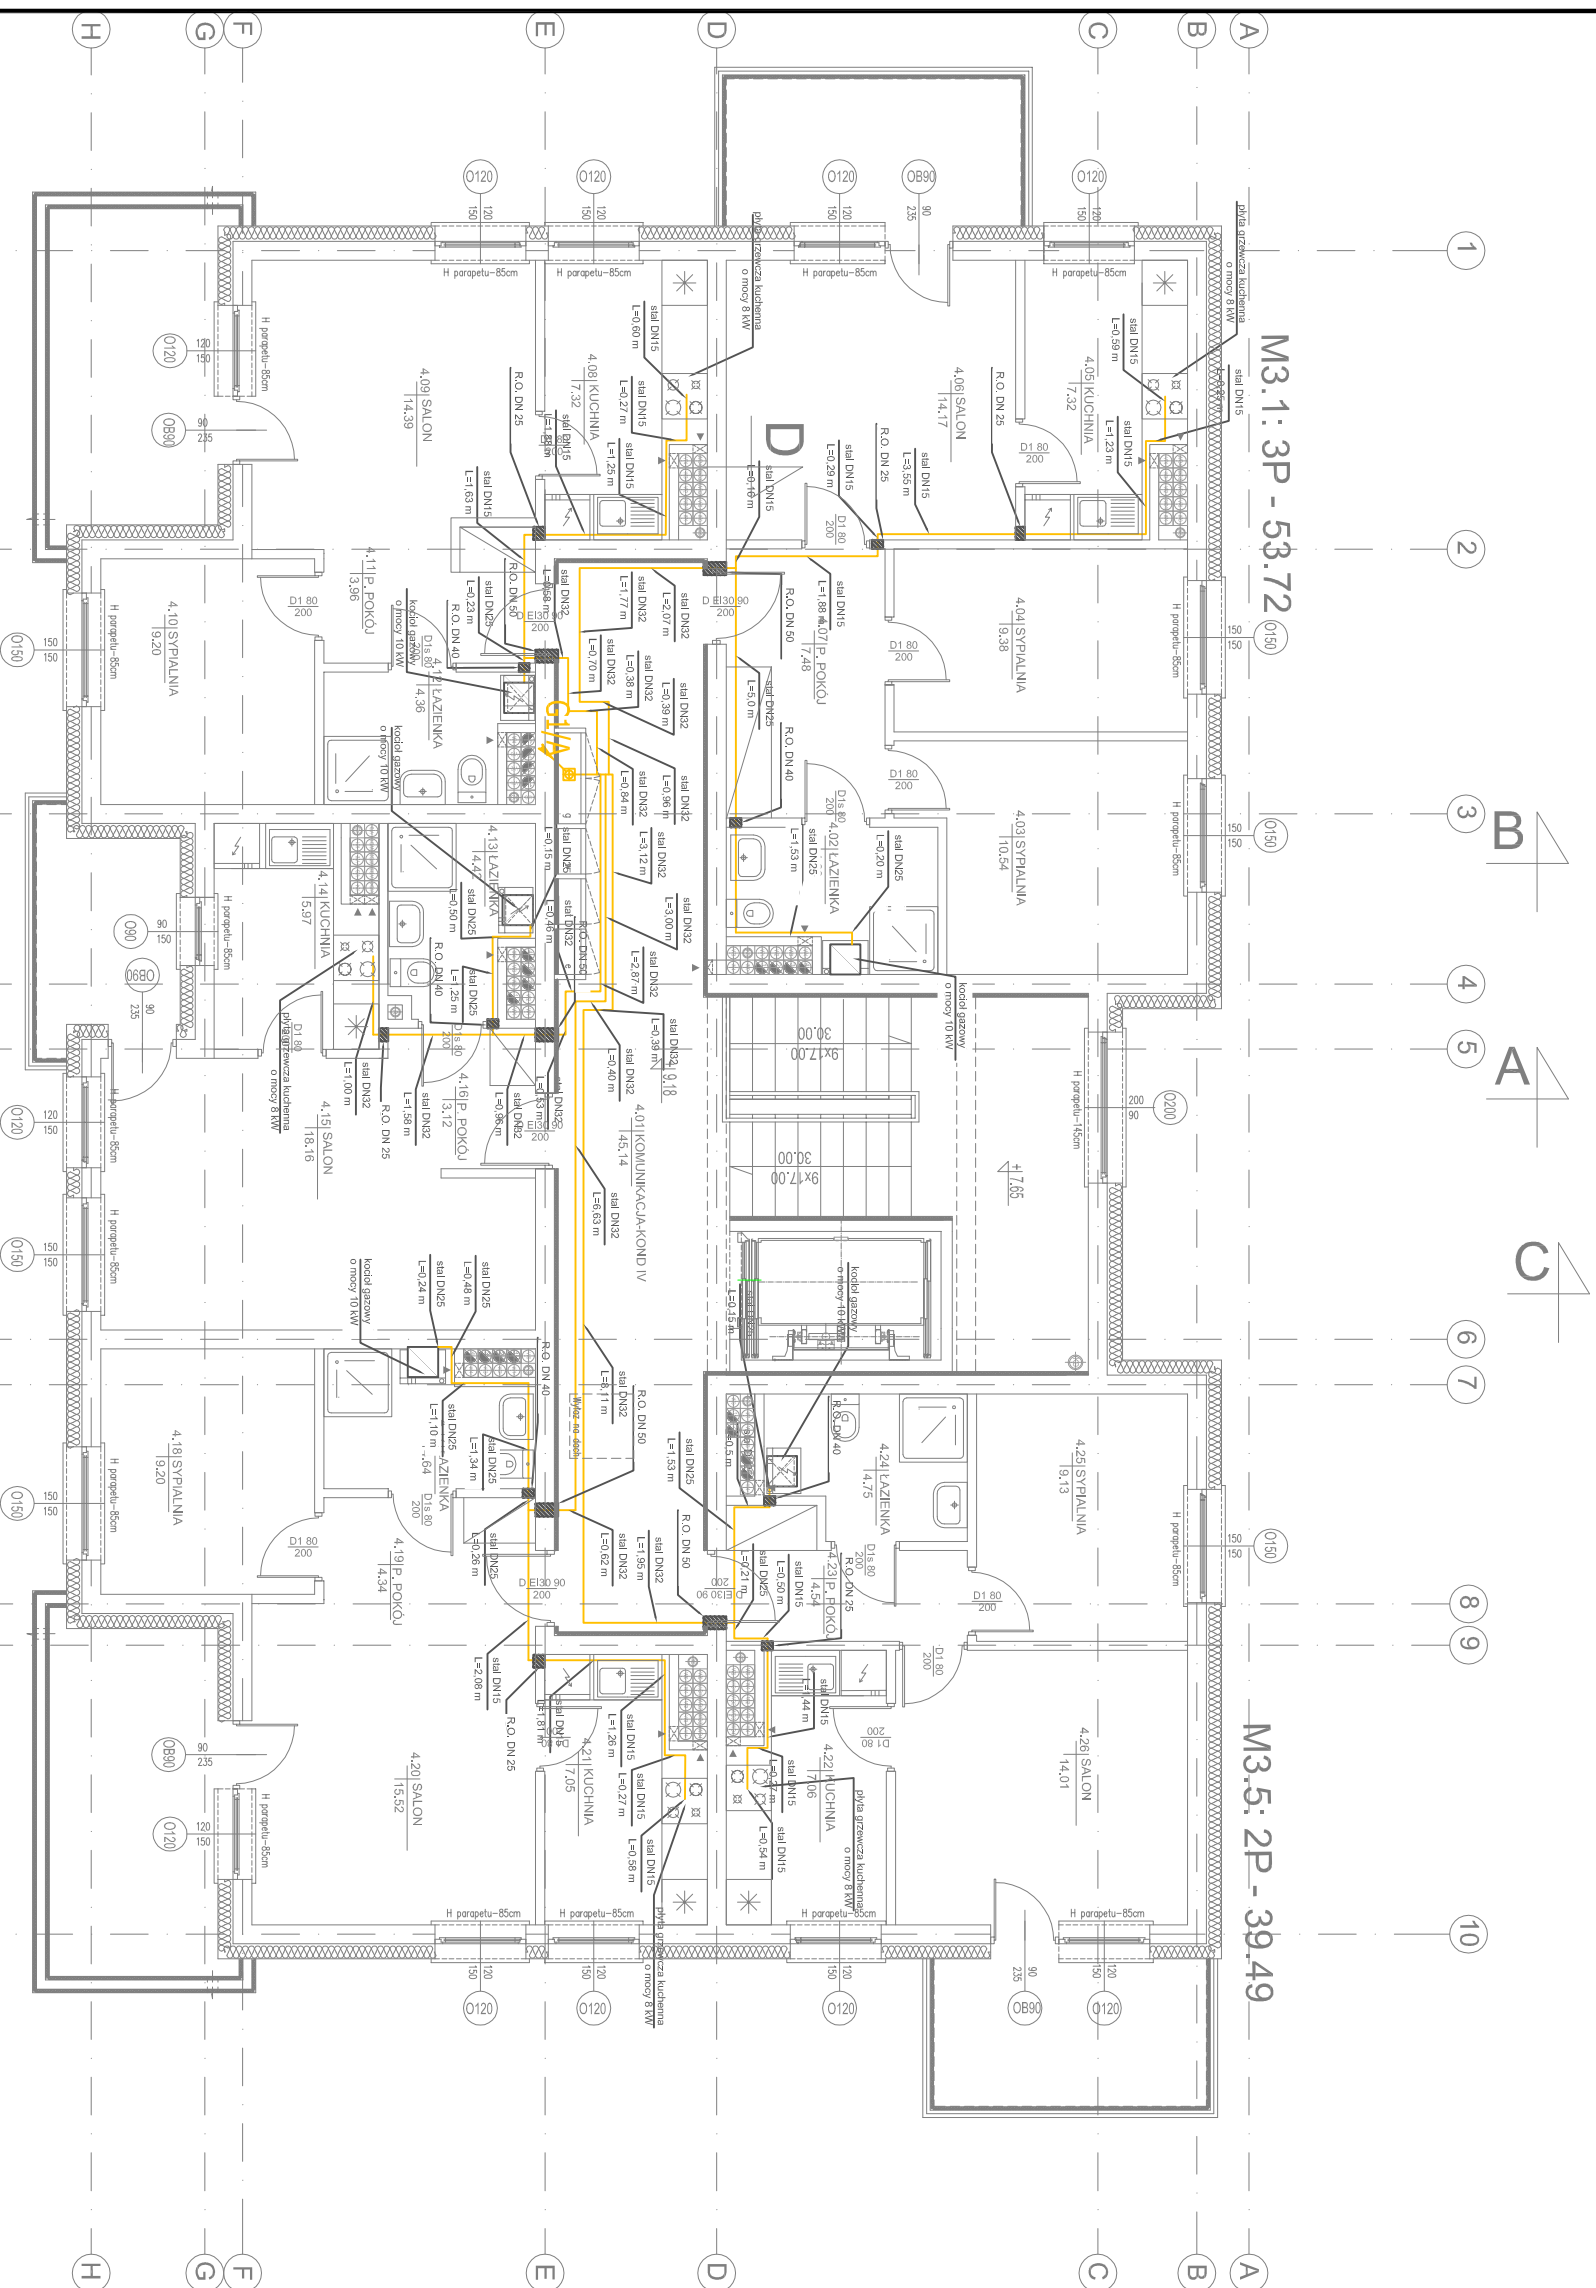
H G F E D C B A

M3.1: 3P - 53.72

M3.5: 2P - 39.49

1 2 3 4 5 6 7 8 9 10

B A C D

O120 O120 O120 OB90 O120

H parapetu-85cm

płyta grzewcza kuchenna o mocy 8 kW

4.09 SALON 14.39

4.08 KUCHNIA 7.32

4.06 SALON 14.17

4.05 KUCHNIA 7.32

4.11 P. POKÓJ 3.96

4.10 SYPIALNIA 9.20

4.12 ŁAZIENKA 4.36

4.07 P. POKÓJ 7.48

4.04 SYPIALNIA 9.38

4.03 SYPIALNIA 10.54

4.02 ŁAZIENKA

4.13 ŁAZIENKA 4.47

4.14 KUCHNIA 5.97

4.15 SALON 18.16

4.16 P. POKÓJ 3.12

4.01 KOMUNIKACJA-KOND IV 45.14

4.18 SYPIALNIA 9.20

4.19 P. POKÓJ 4.34

4.20 SALON 15.52

4.21 KUCHNIA 7.05

4.22 KUCHNIA 7.06

4.23 P. POKÓJ 4.54

4.24 ŁAZIENKA 4.75

4.25 SYPIALNIA 9.13

4.26 SALON 14.01

kocioł gazowy o mocy 10 kW

stal DN15 stal DN25 stal DN32

R.O. DN 25 R.O. DN 40 R.O. DN 50

L=0.60 m L=0.27 m L=1.25 m L=1.63 m L=0.59 m L=1.23 m L=0.29 m L=3.35 m L=1.88 m L=2.07 m L=1.77 m L=0.70 m L=0.38 m L=0.39 m L=0.84 m L=0.96 m L=3.12 m L=3.00 m L=2.87 m L=0.39 m L=0.40 m L=6.63 m L=0.48 m L=0.24 m L=1.10 m L=1.34 m L=0.62 m L=1.95 m L=1.53 m L=0.50 m L=2.08 m L=1.26 m L=0.27 m L=0.58 m L=0.54 m L=1.00 m L=1.58 m L=0.96 m L=0.23 m L=0.50 m L=0.46 m L=0.15 m L=1.25 m L=0.20 m L=1.53 m L=5.0 m L=0.15 m L=0.26 m L=0.21 m

D1 80 200 D EI30 90 200 D1s 80 200

30.00 9x17.00

+7.65

G1/A

Wyłaz na dach

H parapetu-145cm

O150 O200 O90 OB90 O120